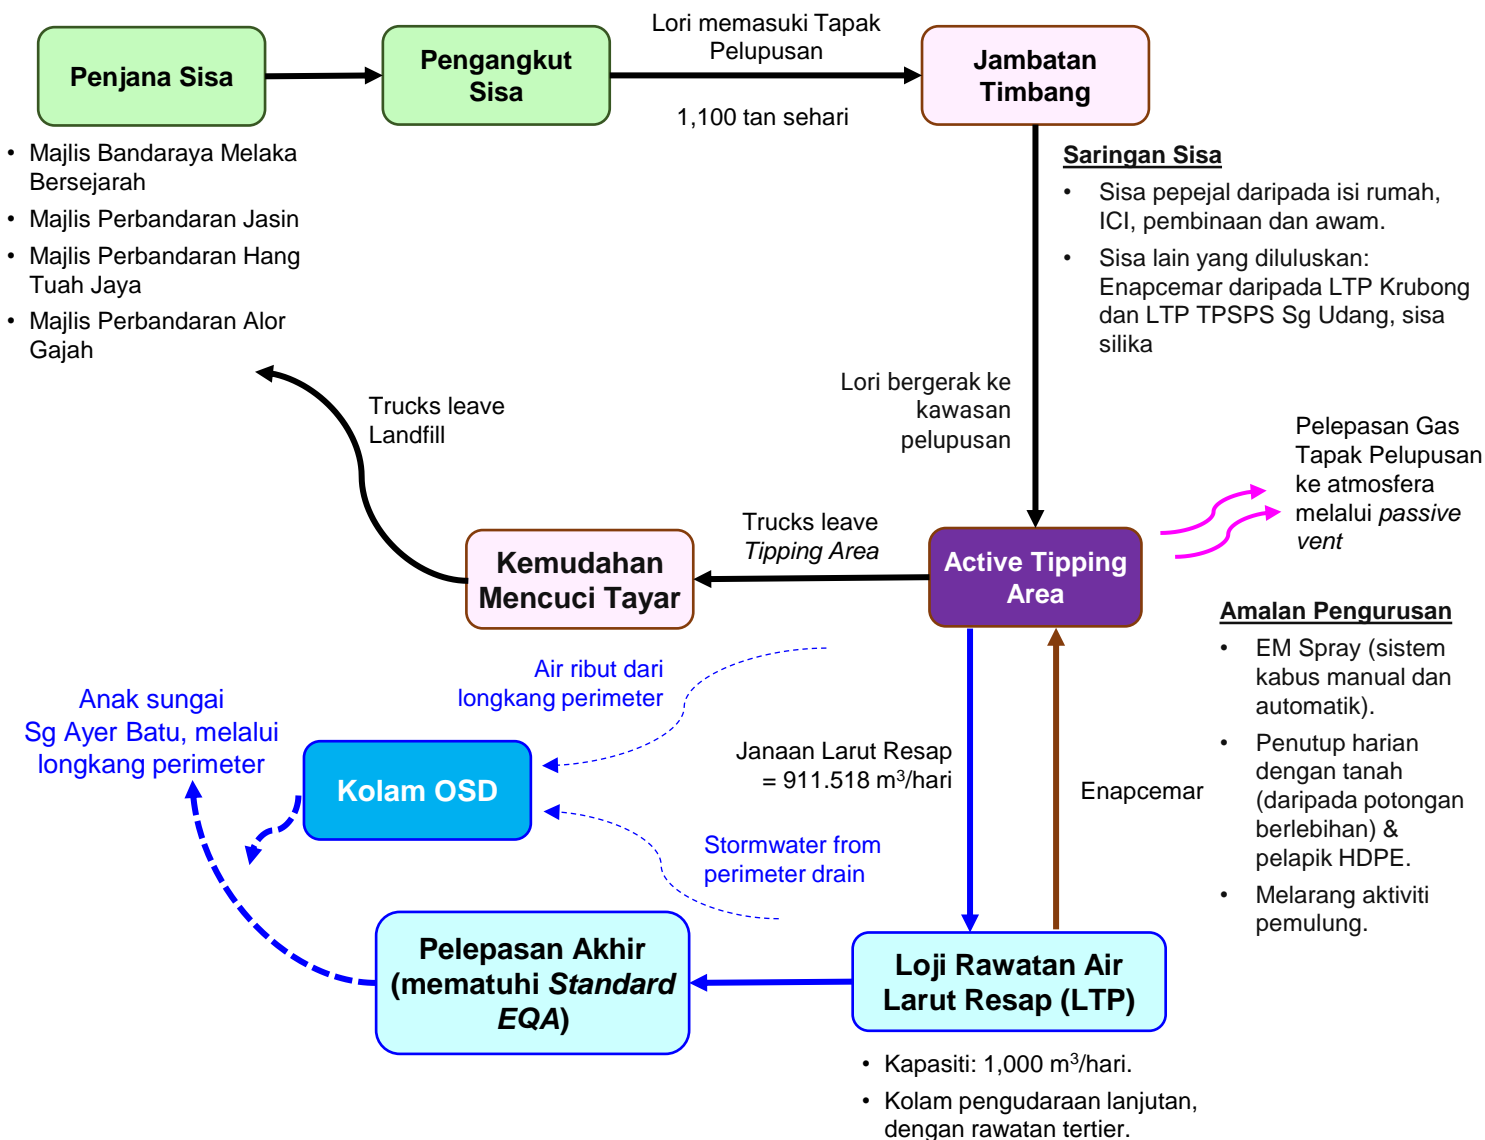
Penjana Sisa

Pengangkut Sisa

Lori memasuki Tapak Pelupusan

1,100 tan sehari

Jambatan Timbang

• Majlis Bandaraya Melaka Bersejarah
• Majlis Perbandaran Jasin
• Majlis Perbandaran Hang Tuah Jaya
• Majlis Perbandaran Alor Gajah

Saringan Sisa
• Sisa pepejal daripada isi rumah, ICI, pembinaan dan awam.
• Sisa lain yang diluluskan: Enapcemar daripada LTP Krubong dan LTP TPSPS Sg Udang, sisa silika

Trucks leave Landfill

Lori bergerak ke kawasan pelupusan

Pelepasan Gas Tapak Pelupusan ke atmosfera melalui *passive vent*

Trucks leave *Tipping Area*

Kemudahan Mencuci Tayar

Active Tipping Area

Amalan Pengurusan
• EM Spray (sistem kabus manual dan automatik).
• Penutup harian dengan tanah (daripada potongan berlebihan) & pelapik HDPE.
• Melarang aktiviti pemulung.

Air ribut dari longkang perimeter

Anak sungai Sg Ayer Batu, melalui longkang perimeter

Kolam OSD

Janaan Larut Resap = 911.518 m$^3$/hari

Enapcemar

Stormwater from perimeter drain

Pelepasan Akhir (mematuhi *Standard EQA*)

Loji Rawatan Air Larut Resap (LTP)

• Kapasiti: 1,000 m$^3$/hari.
• Kolam pengudaraan lanjutan, dengan rawatan tertier.